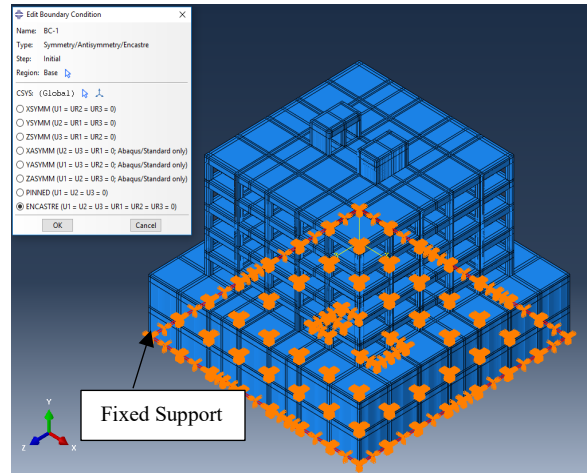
Edit Boundary Condition

Name: BC-1
Type: Symmetry/Antisymmetry/Encastre
Step: Initial
Region: Base

CSYS: (Global)

XSYMM (U1 = UR2 = UR3 = 0)
YSYMM (U2 = UR1 = UR3 = 0)
ZSYMM (U3 = UR1 = UR2 = 0)
XASYMM (U2 = U3 = UR1 = 0; Abaqus/Standard only)
YASYMM (U1 = U3 = UR2 = 0; Abaqus/Standard only)
ZASYMM (U1 = U2 = UR3 = 0; Abaqus/Standard only)
PINNED (U1 = U2 = U3 = 0)
ENCASTRE (U1 = U2 = U3 = UR1 = UR2 = UR3 = 0)

OK
Cancel

Fixed Support

Y
Z
X